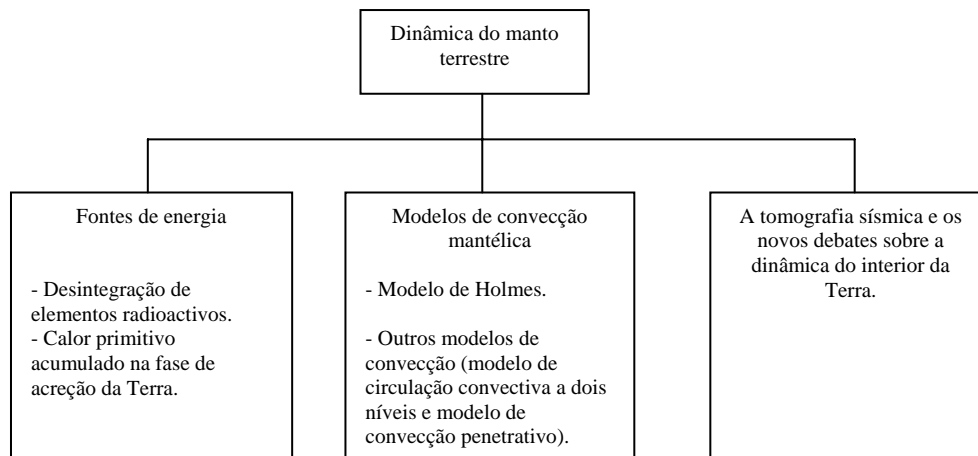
Dinâmica do manto terrestre

Fontes de energia

- Desintegração de elementos radioactivos.
- Calor primitivo acumulado na fase de acreção da Terra.

Modelos de convecção mantélica

- Modelo de Holmes.

- Outros modelos de convecção (modelo de circulação convectiva a dois níveis e modelo de convecção penetrativo).

A tomografia sísmica e os novos debates sobre a dinâmica do interior da Terra.